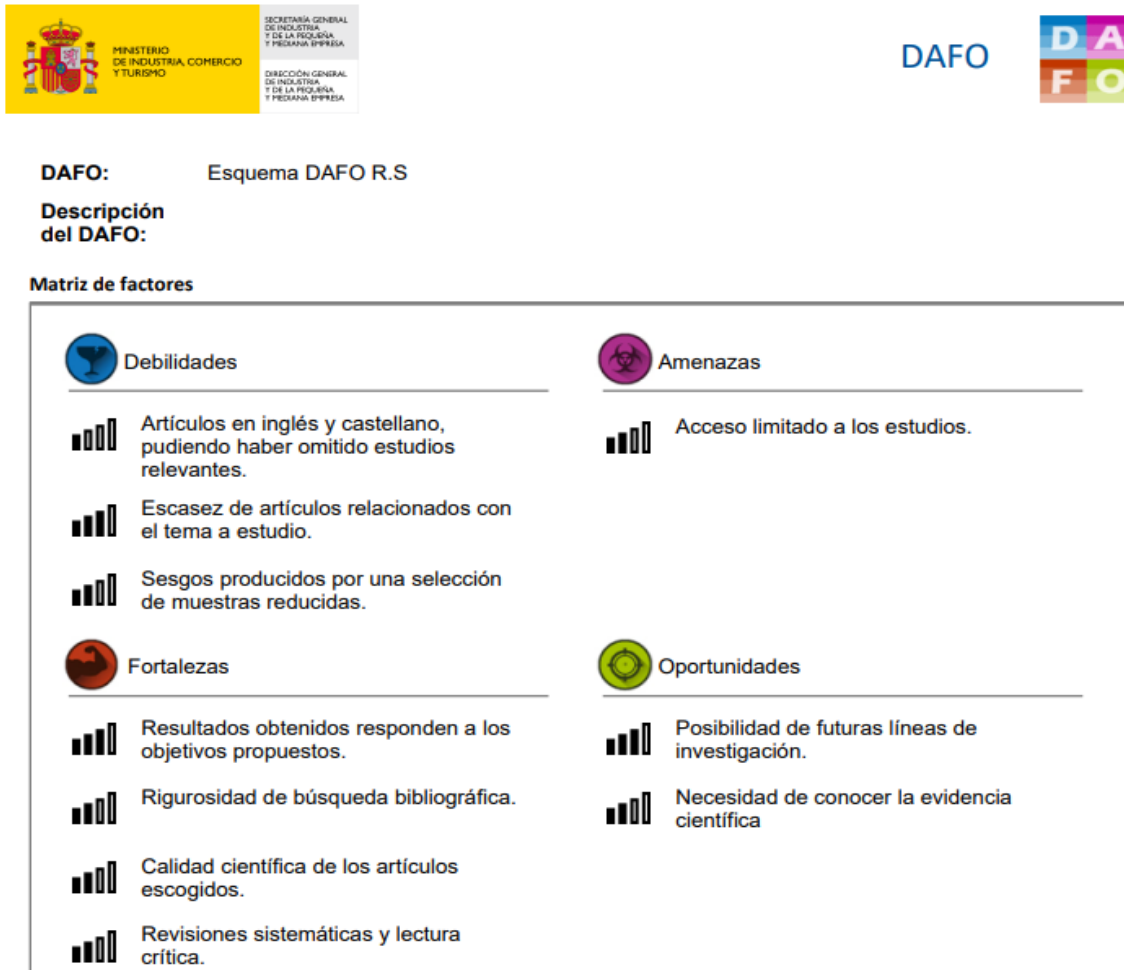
MINISTERIO DE INDUSTRIA, COMERCIO Y TURISMO

SECRETARÍA GENERAL DE INDUSTRIA Y DE LA PEQUEÑA Y MEDIANA EMPRESA

DIRECCIÓN GENERAL DE INDUSTRIA Y DE LA PEQUEÑA Y MEDIANA EMPRESA

DAFO

D A
F O

DAFO: Esquema DAFO R.S

Descripción del DAFO:

Matriz de factores

Debilidades

Artículos en inglés y castellano, pudiendo haber omitido estudios relevantes.

Escasez de artículos relacionados con el tema a estudio.

Sesgos producidos por una selección de muestras reducidas.

Amenazas

Acceso limitado a los estudios.

Fortalezas

Resultados obtenidos responden a los objetivos propuestos.

Rigurosidad de búsqueda bibliográfica.

Calidad científica de los artículos escogidos.

Revisiones sistemáticas y lectura crítica.

Oportunidades

Posibilidad de futuras líneas de investigación.

Necesidad de conocer la evidencia científica